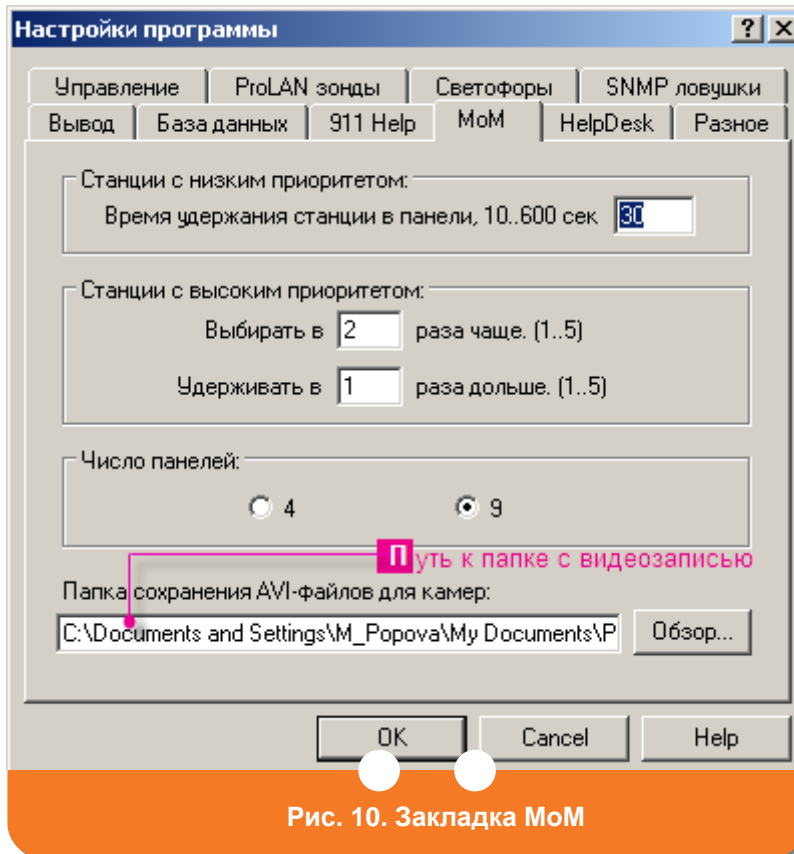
Настройки программы ? ×

Управление | ProLAN зонды | Светофоры | SNMP ловушки
Вывод | База данных | 911 Help | MoM | HelpDesk | Разное

Станции с низким приоритетом:
Время удержания станции в панели, 10..600 сек 30

Станции с высоким приоритетом:
Выбирать в 2 раза чаще. (1..5)
Удерживать в 1 раза дольше. (1..5)

Число панелей:
4
9

Путь к папке с видеозаписью

Папка сохранения AVI-файлов для камер:
C:\Documents and Settings\M_Popova\My Documents\P
Обзор...

OK Cancel Help

Рис. 10. Закладка MoM